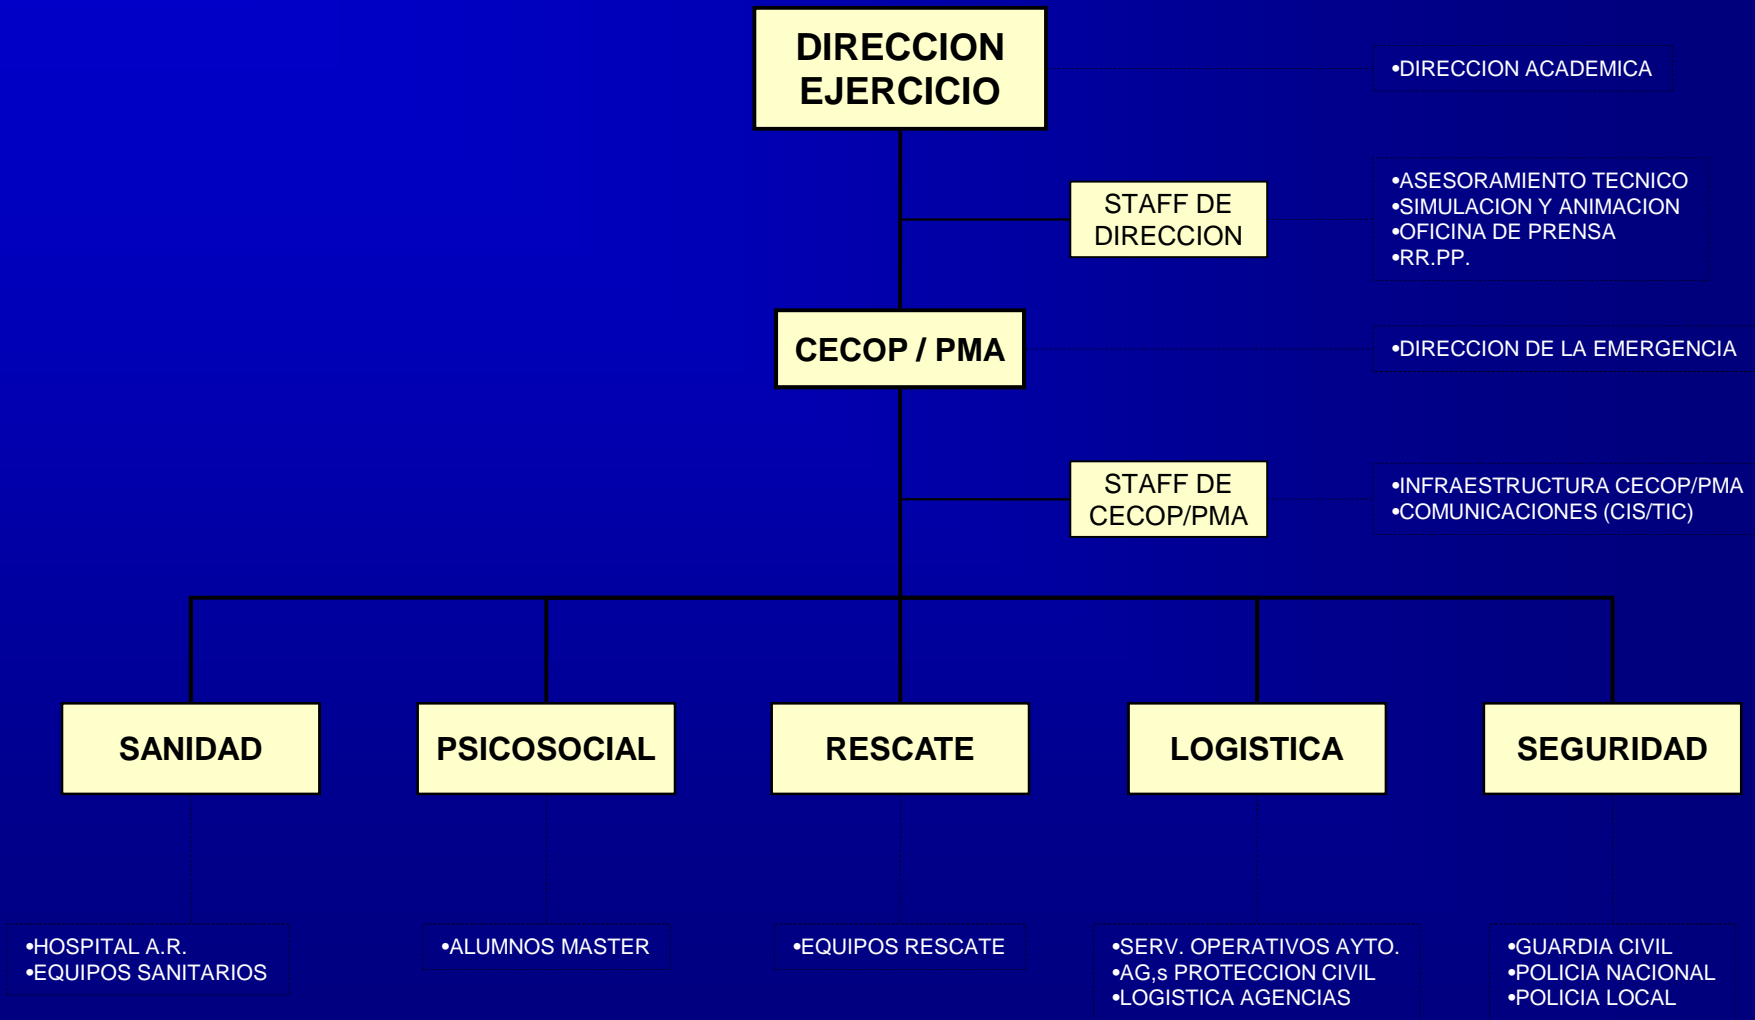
DIRECCION EJERCICIO

•DIRECCION ACADEMICA

STAFF DE DIRECCION

•ASESORAMIENTO TECNICO
•SIMULACION Y ANIMACION
•OFICINA DE PRENSA
•RR.PP.

CECOP / PMA

•DIRECCION DE LA EMERGENCIA

STAFF DE CECOP/PMA

•INFRAESTRUCTURA CECOP/PMA
•COMUNICACIONES (CIS/TIC)

SANIDAD

PSICOSOCIAL

RESCATE

LOGISTICA

SEGURIDAD

•HOSPITAL A.R.
•EQUIPOS SANITARIOS

•ALUMNOS MASTER

•EQUIPOS RESCATE

•SERV. OPERATIVOS AYTO.
•AG,s PROTECCION CIVIL
•LOGISTICA AGENCIAS

•GUARDIA CIVIL
•POLICIA NACIONAL
•POLICIA LOCAL